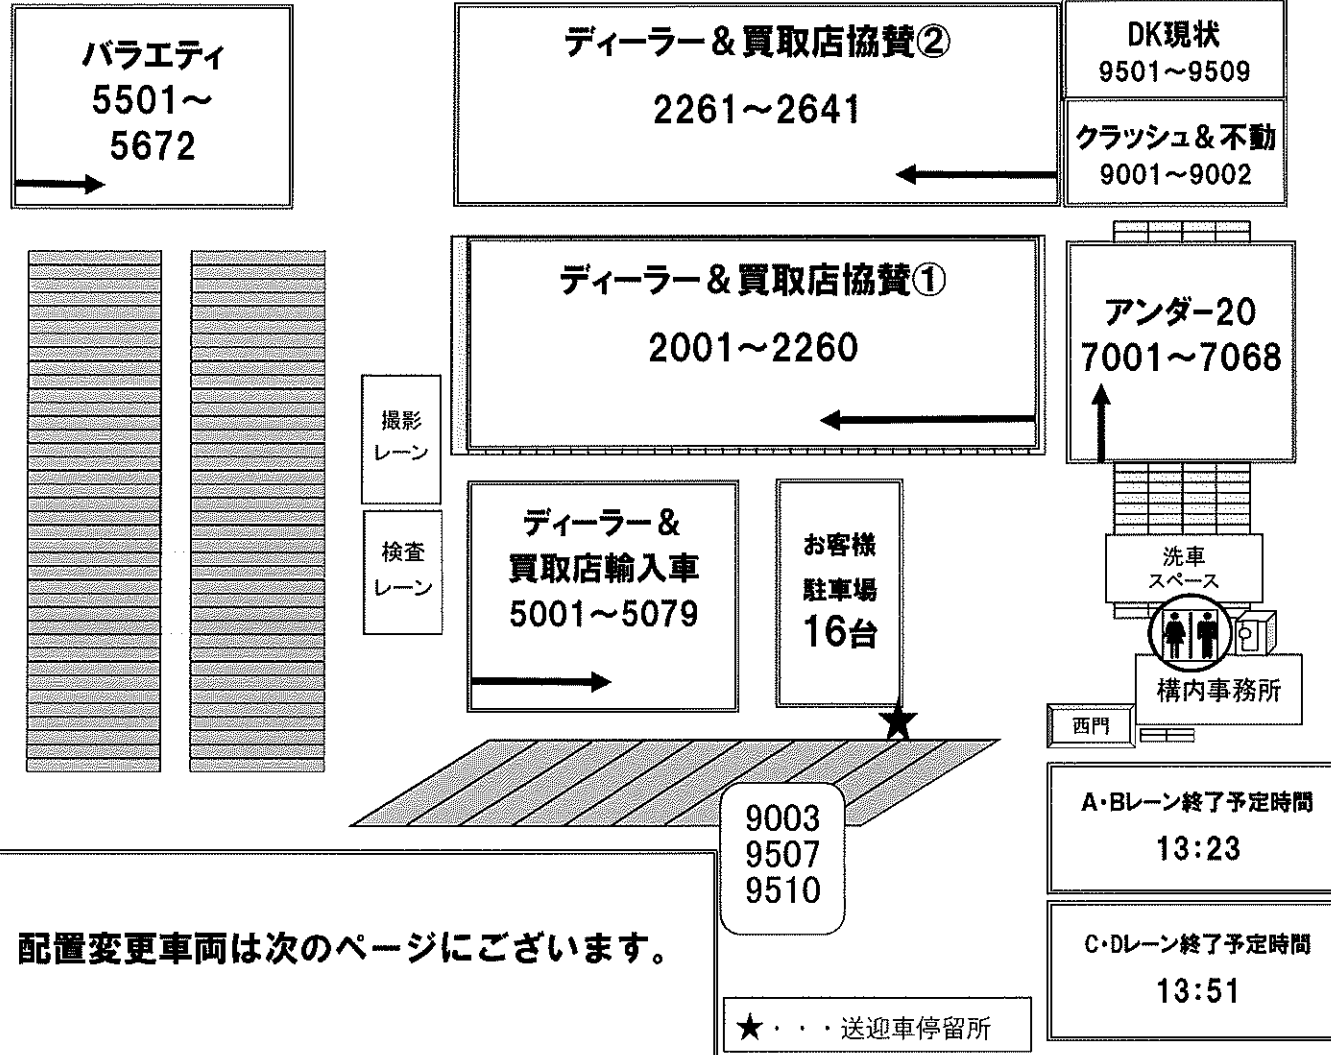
バラエティ
5501～
5672

ディーラー＆買取店協賛②
2261～2641

DK現状
9501～9509

クラッシュ＆不動
9001～9002

ディーラー＆買取店協賛①
2001～2260

アンダー20
7001～7068

撮影
レーン

検査
レーン

ディーラー＆
買取店輸入車
5001～5079

お客様
駐車場
16台

洗車
スペース

構内事務所

西門

9003
9507
9510

A･Bレーン終了予定時間
13:23

C･Dレーン終了予定時間
13:51

配置変更車両は次のページにございます。

★・・・送迎車停留所